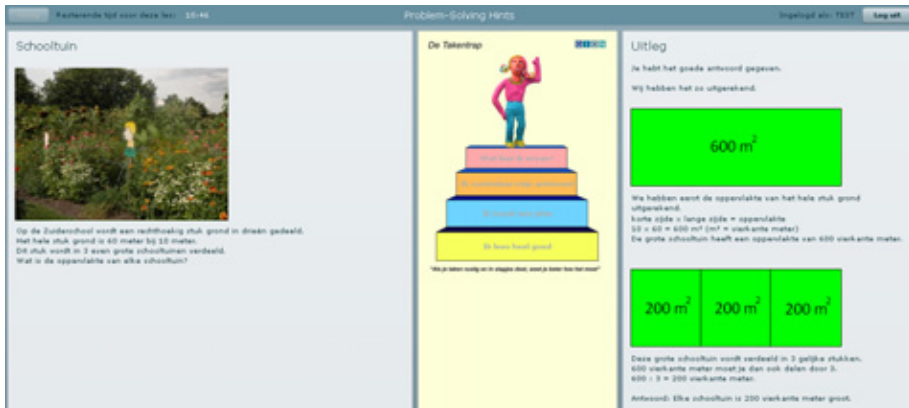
Resterende tijd voor deze les: 10:46

Problem-Solving Hints

Ingelogd als: TEST

Log uit

Schooltuin

Op de Zuiderschool wordt een rechthoekig stuk grond in drieën gedeeld. Het hele stuk grond is 60 meter bij 10 meter. Dit stuk wordt in 3 even grote schooltuinen verdeeld. Wat is de oppervlakte van elke schooltuin?

De Takentrap

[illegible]

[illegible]

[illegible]

Ik kan heel goed

"Als je taken rustig en in stapjes doet, word je beter hoe het moet"

Uitleg

Je hebt het goede antwoord gegeven.

Wij hebben het zo uitgerekend.

600 m$^2$

We hebben eerst de oppervlakte van het hele stuk grond uitgerekend.
korte zijde × lange zijde = oppervlakte
10 × 60 = 600 m² (m² = vierkante meter)
De grote schooltuin heeft een oppervlakte van 600 vierkante meter.

200 m$^2$ | 200 m$^2$ | 200 m$^2$

Deze grote schooltuin wordt verdeeld in 3 gelijke stukken.
600 vierkante meter moet je dan ook delen door 3.
600 : 3 = 200 vierkante meter.

Antwoord: Elke schooltuin is 200 vierkante meter groot.